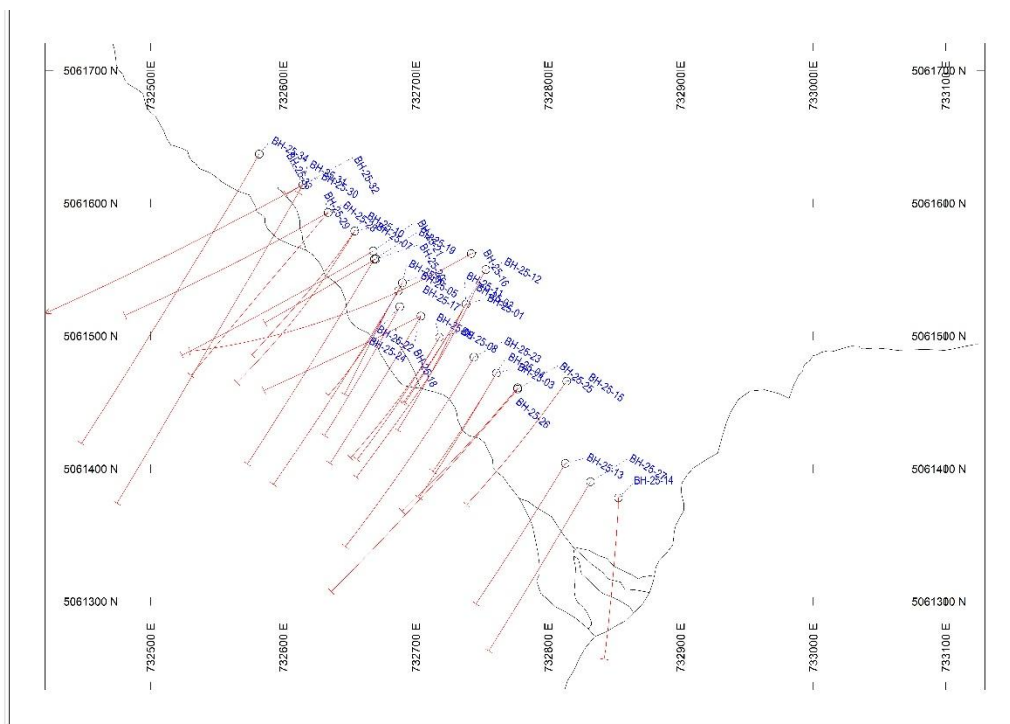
5061700 N
732500 E
732600 E
732700 E
732800 E
732900 E
733000 E
5061700 N
733100 E

BH-25-34
BH-25-31
BH-25-30
BH-25-32
BH-25-33
5061600 N
BH-25-29
BH-25-28
BH-25-10
BH-25-07
BH-25-19
BH-25-21
BH-25-12
BH-25-16
BH-25-05
BH-25-11
BH-25-02
BH-25-01
BH-25-17
5061600 N
5061500 N
BH-25-22
BH-25-24
BH-25-18
BH-25-08
BH-25-23
BH-25-04
BH-25-03
BH-25-25
BH-25-15
BH-25-26
5061500 N
5061400 N
BH-25-13
BH-25-27
BH-25-14
5061400 N
5061300 N
5061300 N
732500 E
732600 E
732700 E
732800 E
732900 E
733000 E
733100 E